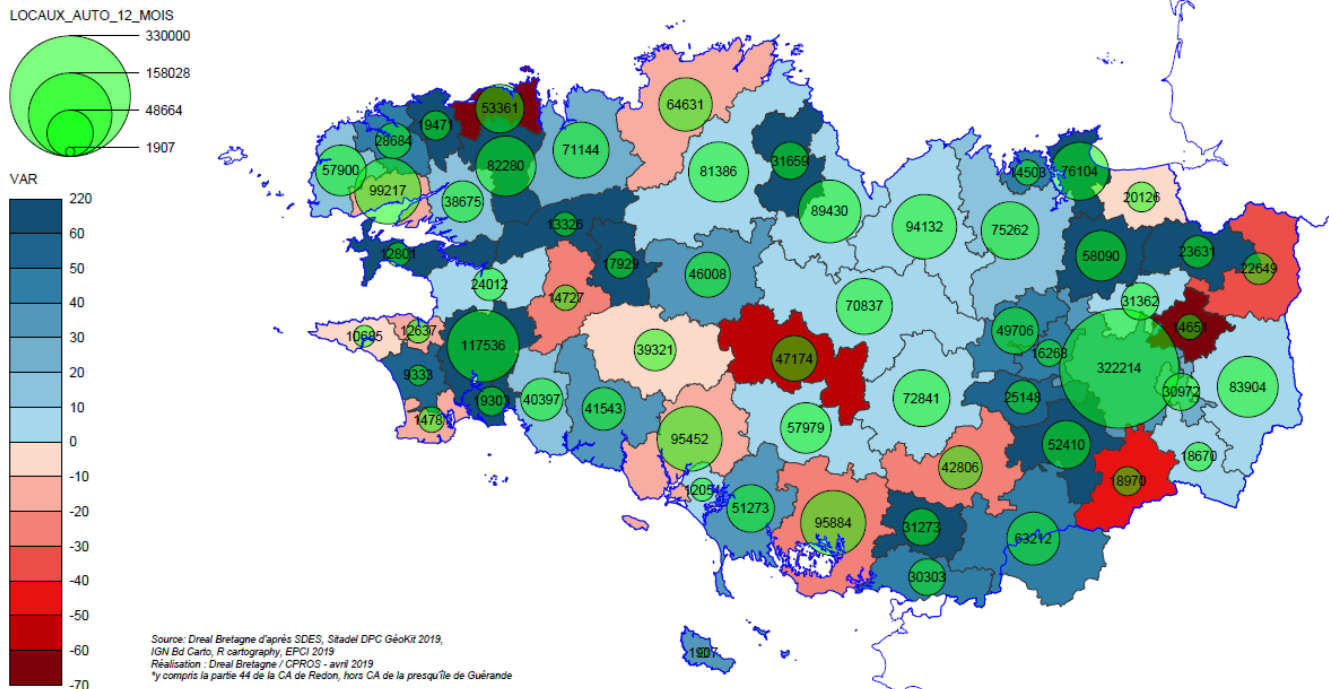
LOCAUX_AUTO_12_MOIS

330000
158028
48664
1907

VAR
220
60
50
40
30
20
10
0
-10
-20
-30
-40
-50
-60
-70

53361
64631
1947
28684
71144
57900
82280
81386
31659
14503
76104
99217
38675
89430
94132
75262
20126
13326
12801
17929
46008
58090
23631
22649
24012
14727
70837
31362
10695
12637
117536
39321
47174
49706
14651
9333
16268
322214
83904
72841
1478
19303
40397
41543
25148
30972
57979
95452
52410
18670
42806
12051
51273
18970
95884
31273
63212
30303
1807

Source: Dreal Bretagne d'après SDES, Sitadel DPC GéoKit 2019,
IGN Bd Carto, R cartography, EPCI 2019
Réalisation : Dreal Bretagne / CPROS - avril 2019
*y compris la partie 44 de la CA de Redon, hors CA de la presqu'île de Guérande